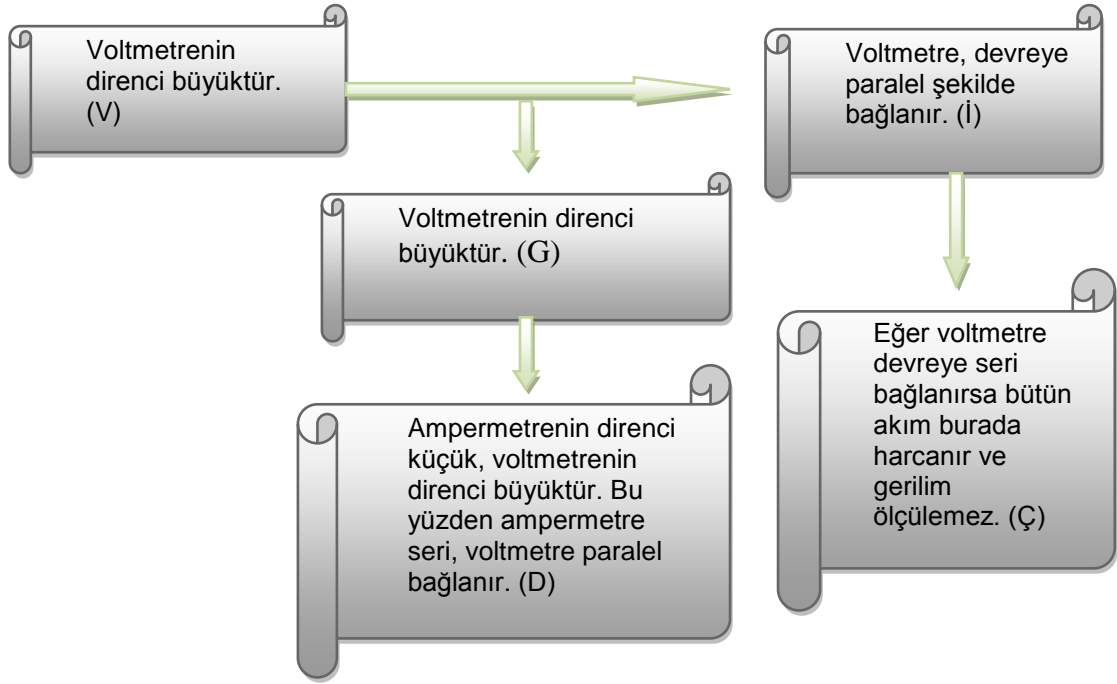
Voltmetrenin direnci büyüktür. (V)

Voltmetre, devreye paralel şekilde bağlanır. (İ)

Voltmetrenin direnci büyüktür. (G)

Eğer voltmetre devreye seri bağlanırsa bütün akım burada harcanır ve gerilim ölçülemez. (Ç)

Ampermetrenin direnci küçük, voltmetrenin direnci büyüktür. Bu yüzden ampermetre seri, voltmetre paralel bağlanır. (D)